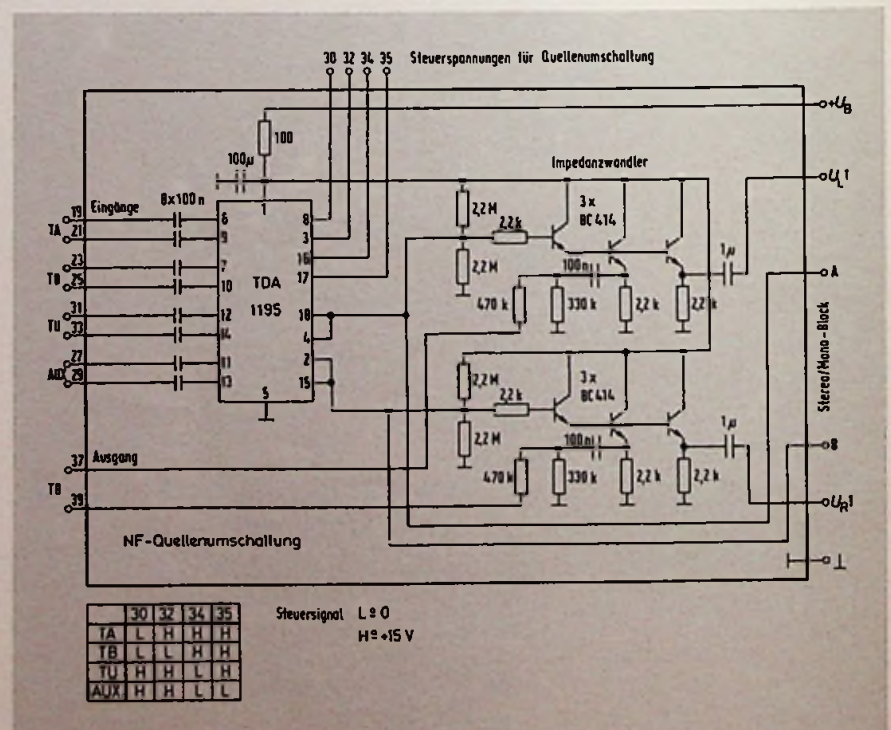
30 32 34 35 Steuerspannungen für Quellenumschaltung

$+U_B$

100

100µ

Impedanzwandler

$U_L$ 1

Eingänge 8x100 n

19 TA 21

6 1 8

9 3

2,2 M 2,2 k

3 x BC 414

23 TB 25

7 16

10 TDA 17

1195

1µ

100 n

2,2 M

A

470 k 330 k 2,2 k 2,2 k

31 TU 33

12 18

14 4

27 AUX 29

11 2

13 15

5

Stereo/Mono-Block

2,2 M 2,2 k

3 x BC 414

1µ

100 n

2,2 M

37 Ausgang

B

470 k 330 k 2,2 k 2,2 k

TB 39

$U_R$ 1

NF-Quellenumschaltung

⊥

| | 30 | 32 | 34 | 35 |
|---|---|---|---|---|
| TA | L | H | H | H |
| TB | L | L | H | H |
| TU | H | H | L | H |
| AUX | H | H | L | L |

Steuersignal L ≙ 0
H ≙ +15 V